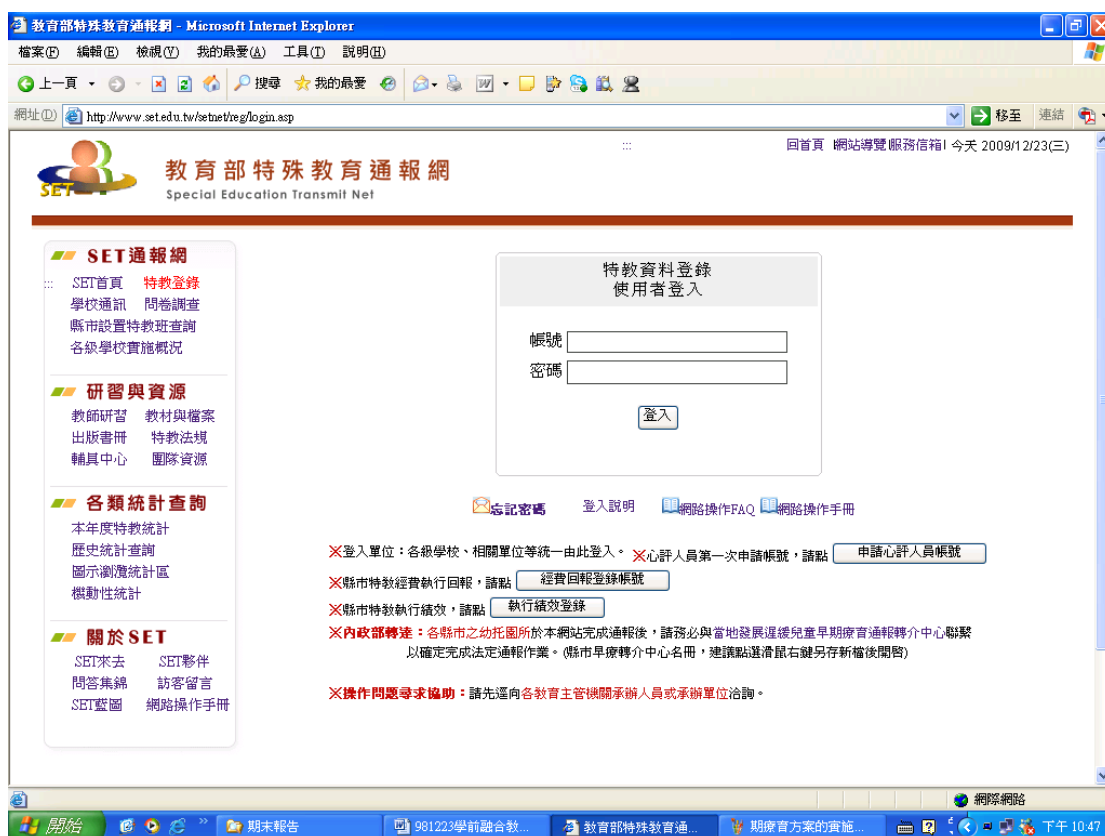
教育部特殊教育通報網 - Microsoft Internet Explorer

檔案(F) 編輯(E) 檢視(V) 我的最愛(A) 工具(T) 說明(H)

上一頁 搜尋 我的最愛

網址(D) http://www.set.edu.tw/setnet/reg/login.asp 移至 連結

回首頁 網站導覽 服務信箱 今天 2009/12/23(三)

SET
教育部特殊教育通報網
Special Education Transmit Net

SET通報網
SET首頁 特教登錄
學校通訊 問卷調查
縣市設置特教班查詢
各級學校實施概況

研習與資源
教師研習 教材與檔案
出版書冊 特教法規
輔具中心 國際資源

各類統計查詢
本年度特教統計
歷史統計查詢
圖示瀏覽統計區
機動性統計

關於SET
SET來去 SET夥伴
問答集錦 訪客留言
SET藍圖 網路操作手冊

特教資料登錄
使用者登入

帳號
密碼
登入

忘記密碼 登入說明 網路操作FAQ 網路操作手冊

※登入單位：各級學校、相關單位等統一由此登入。 ※心評人員第一次申請帳號，請點 申請心評人員帳號

※縣市特教經費執行回報，請點 經費回報登錄帳號

※縣市特教執行績效，請點 執行績效登錄

※內政部轉達：各縣市之幼托園所於本網站完成通報後，請務必與當地發展遲緩兒童早期療育通報轉介中心聯繫以確定完成法定通報作業。(縣市早療轉介中心名冊，建議點選滑鼠右鍵另存新檔後開啓)

※操作問題尋求協助：請先逕向各教育主管機關承辦人員或承辦單位洽詢。

網際網路

開始 期末報告 981223學前融合教... 教育部特殊教育通... 期療育方案的實施... 下午 10:47